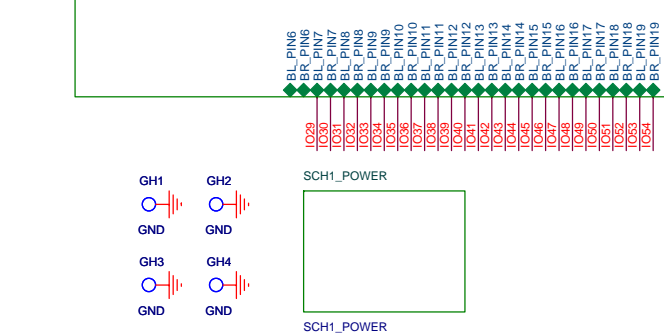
BL_PIN6
BR_PIN6
BL_PIN7
BR_PIN7
BL_PIN8
BR_PIN8
BL_PIN9
BR_PIN9
BL_PIN10
BR_PIN10
BL_PIN11
BR_PIN11
BL_PIN12
BR_PIN12
BL_PIN13
BR_PIN13
BL_PIN14
BR_PIN14
BL_PIN15
BR_PIN15
BL_PIN16
BR_PIN16
BL_PIN17
BR_PIN17
BL_PIN18
BR_PIN18
BL_PIN19
BR_PIN19

IO29
IO30
IO31
IO32
IO33
IO34
IO35
IO36
IO37
IO38
IO39
IO40
IO41
IO42
IO43
IO44
IO45
IO46
IO47
IO48
IO49
IO50
IO51
IO52
IO53
IO54

GH1
GND
GH2
GND
GH3
GND
GH4
GND

SCH1_POWER

SCH1_POWER